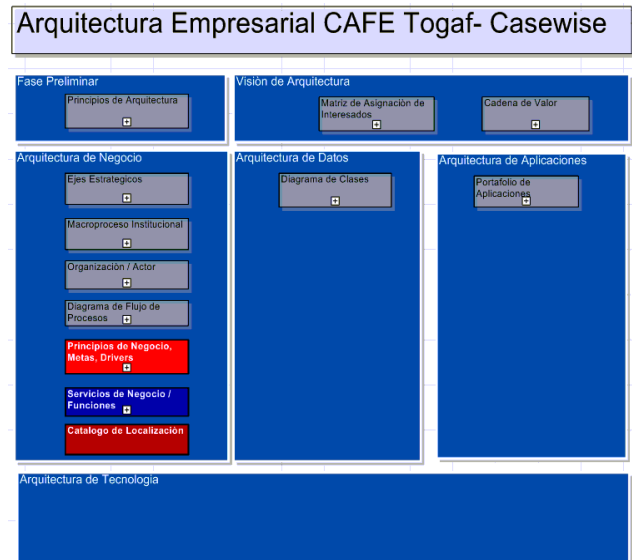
Arquitectura Empresarial CAFE Togaf- Casewise

Fase Preliminar

Principios de Arquitectura

Visiòn de Arquitectura

Matriz de Asignación de Interesados

Cadena de Valor

Arquitectura de Negocio

Ejes Estrategicos

Macroproceso Institucional

Organización / Actor

Diagrama de Flujo de Procesos

Principios de Negocio, Metas, Drivers

Servicios de Negocio / Funciones

Catalogo de Localización

Arquitectura de Datos

Diagrama de Clases

Arquitectura de Aplicaciones

Portafolio de Aplicaciones

Arquitectura de Tecnologia